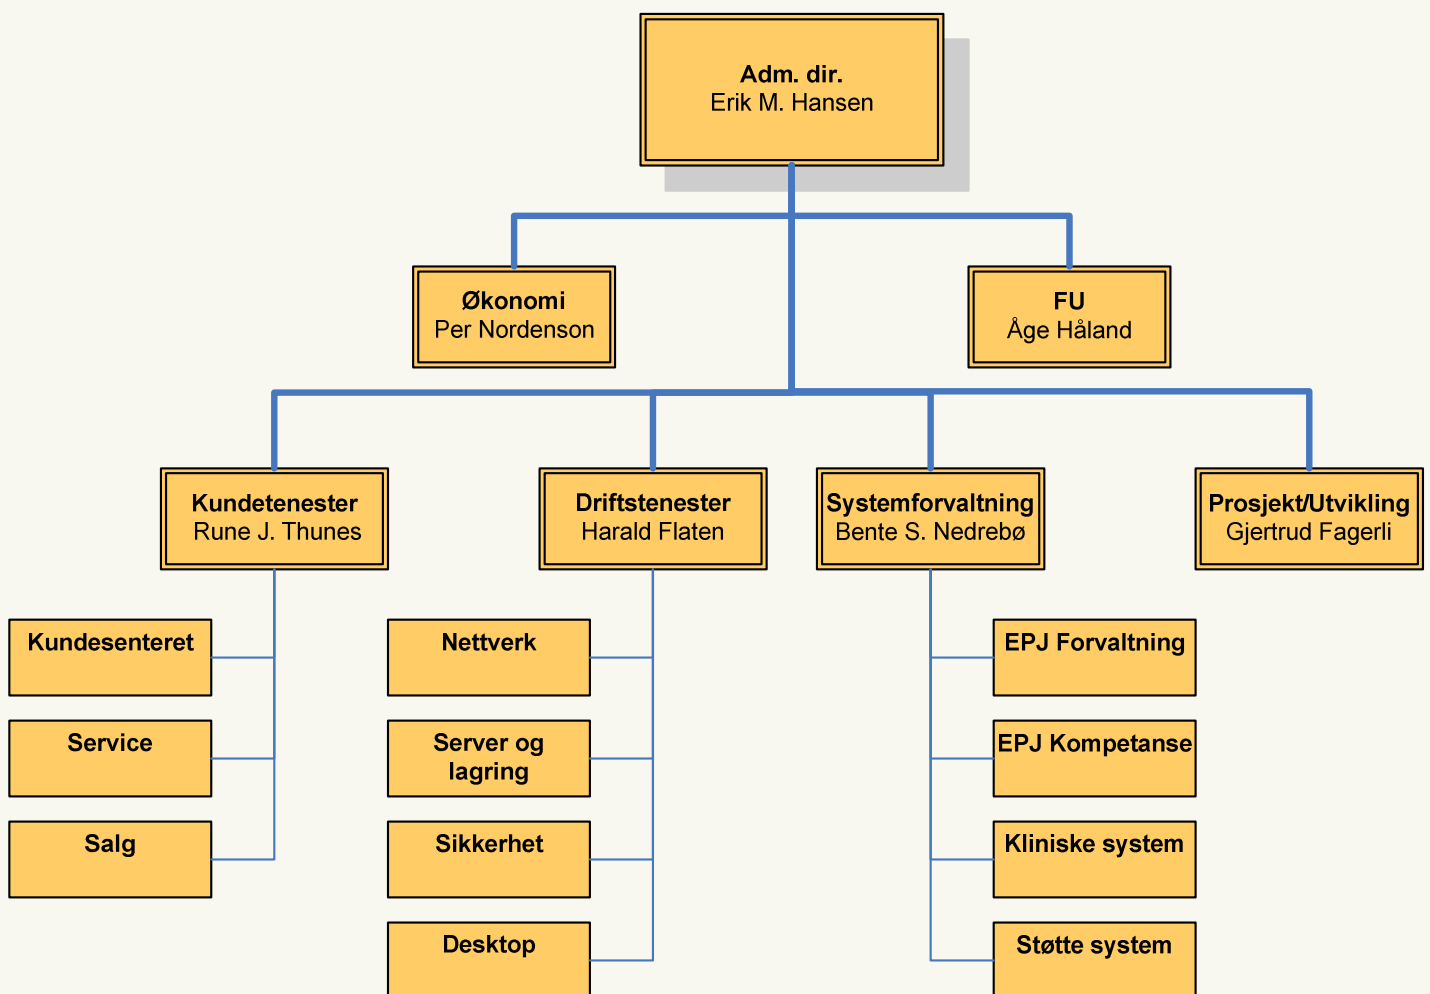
Adm. dir.
Erik M. Hansen

Økonomi
Per Nordenson

FU
Åge Håland

Kundetenester
Rune J. Thunes

Driftstenester
Harald Flaten

Systemforvaltning
Bente S. Nedrebø

Prosjekt/Utvikling
Gjertrud Fagerli

Kundesenteret

Service

Salg

Nettverk

Server og lagring

Sikkerhet

Desktop

EPJ Forvaltning

EPJ Kompetanse

Kliniske system

Støtte system